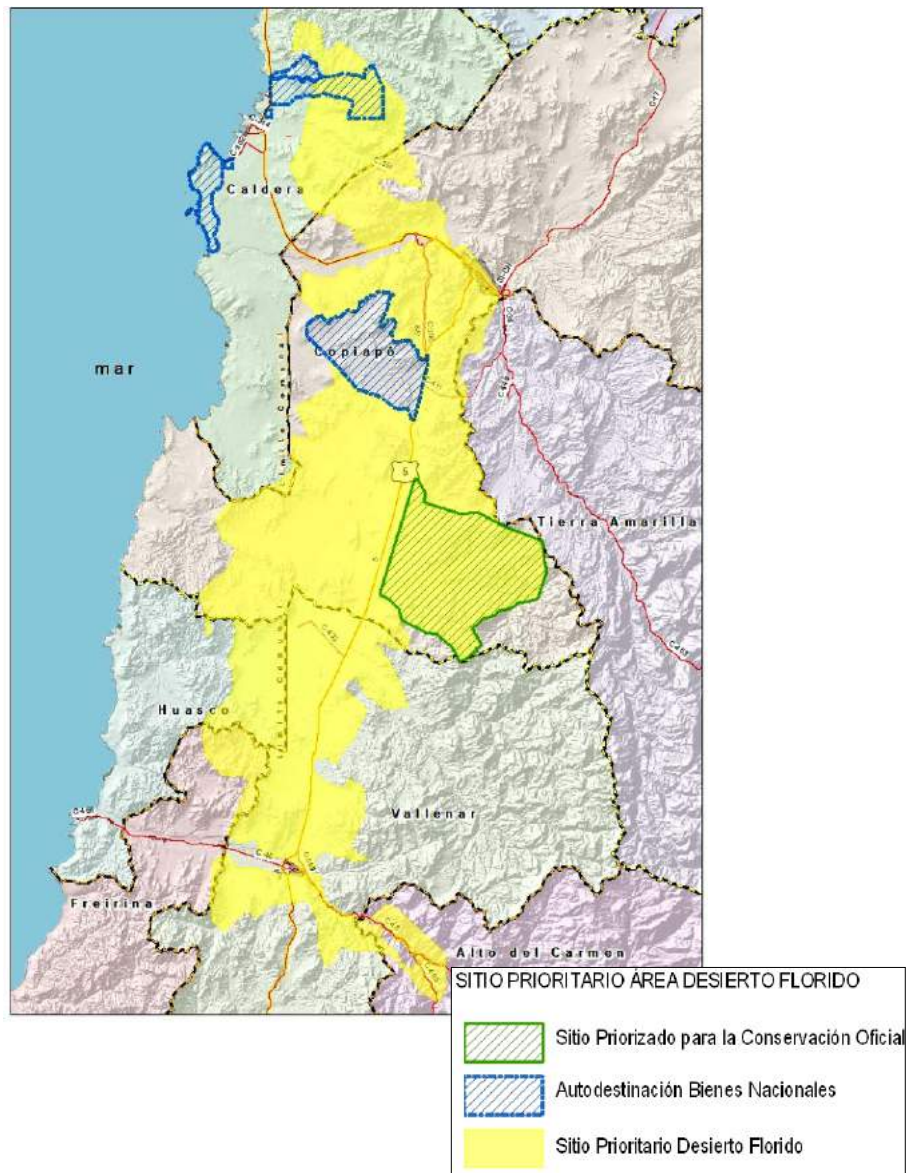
Caldera

mar

Copiapó

5

Tierra Amarilla

Huasco

Vallenar

Freirina

Alto del Carmen

SITIO PRIORITARIO ÁREA DESIERTO FLORIDO

Sitio Priorizado para la Conservación Oficial

Autodestinación Bienes Nacionales

Sitio Prioritario Desierto Florido